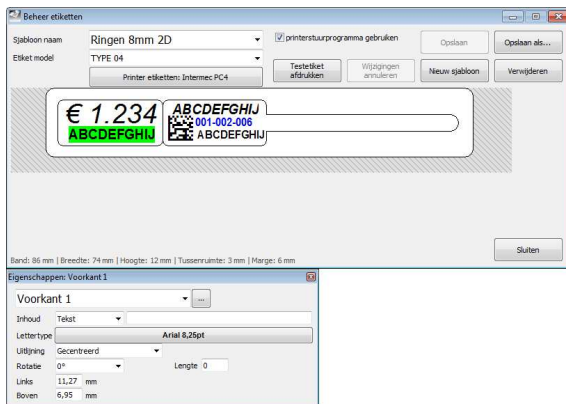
Beheer etiketten

Sjabloon naam Ringen 8mm 2D

Etiket model TYPE 04

Printer etiketten: Intermec PC4

printerstuurprogramma gebruiken

Testetiket afdrukken

Wijzigingen annuleren

Opslaan

Opslaan als...

Nieuw sjabloon

Verwijderen

€ 1.234
ABCDEFGHIJ

ABCDEFGHIJ
001-002-006
ABCDEFGHIJ

Band: 86 mm | Breedte: 74 mm | Hoogte: 12 mm | Tussenruimte: 3 mm | Marge: 6 mm

Sluiten

Eigenschappen: Voorkant 1

Voorkant 1 ...

Inhoud Tekst

Lettertype Arial 8,25pt

Uitlijning Gecentreerd

Rotatie 0° Lengte 0

Links 11,27 mm

Boven 6,95 mm